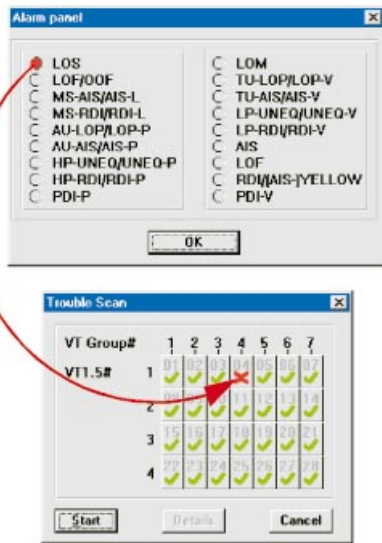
Alarm panel

LOS
LOF/OOF
MS-AIS/AIS-L
MS-RDI/RDI-L
AU-LOP/LOP-P
AU-AIS/AIS-P
HP-UNEQ/UNEQ-P
HP-RDI/RDI-P
PDI-P

LOM
TU-LOP/LOP-V
TU-AIS/AIS-V
LP-UNEQ/UNEQ-V
LP-RDI/RDI-V
AIS
LOF
RDI|AIS-|YELLOW
PDI-V

OK

Trouble Scan

VT Group# 1 2 3 4 5 6 7
VT1.5#

| | 1 | 2 | 3 | 4 | 5 | 6 | 7 |
|---|---|---|---|---|---|---|---|
| 1 | 01 | 02 | 03 | 04 | 05 | 06 | 07 |
| 2 | 08 | 09 | 10 | 11 | 12 | 13 | 14 |
| 3 | 15 | 16 | 17 | 18 | 19 | 20 | 21 |
| 4 | 22 | 23 | 24 | 25 | 26 | 27 | 28 |

Start Details Cancel